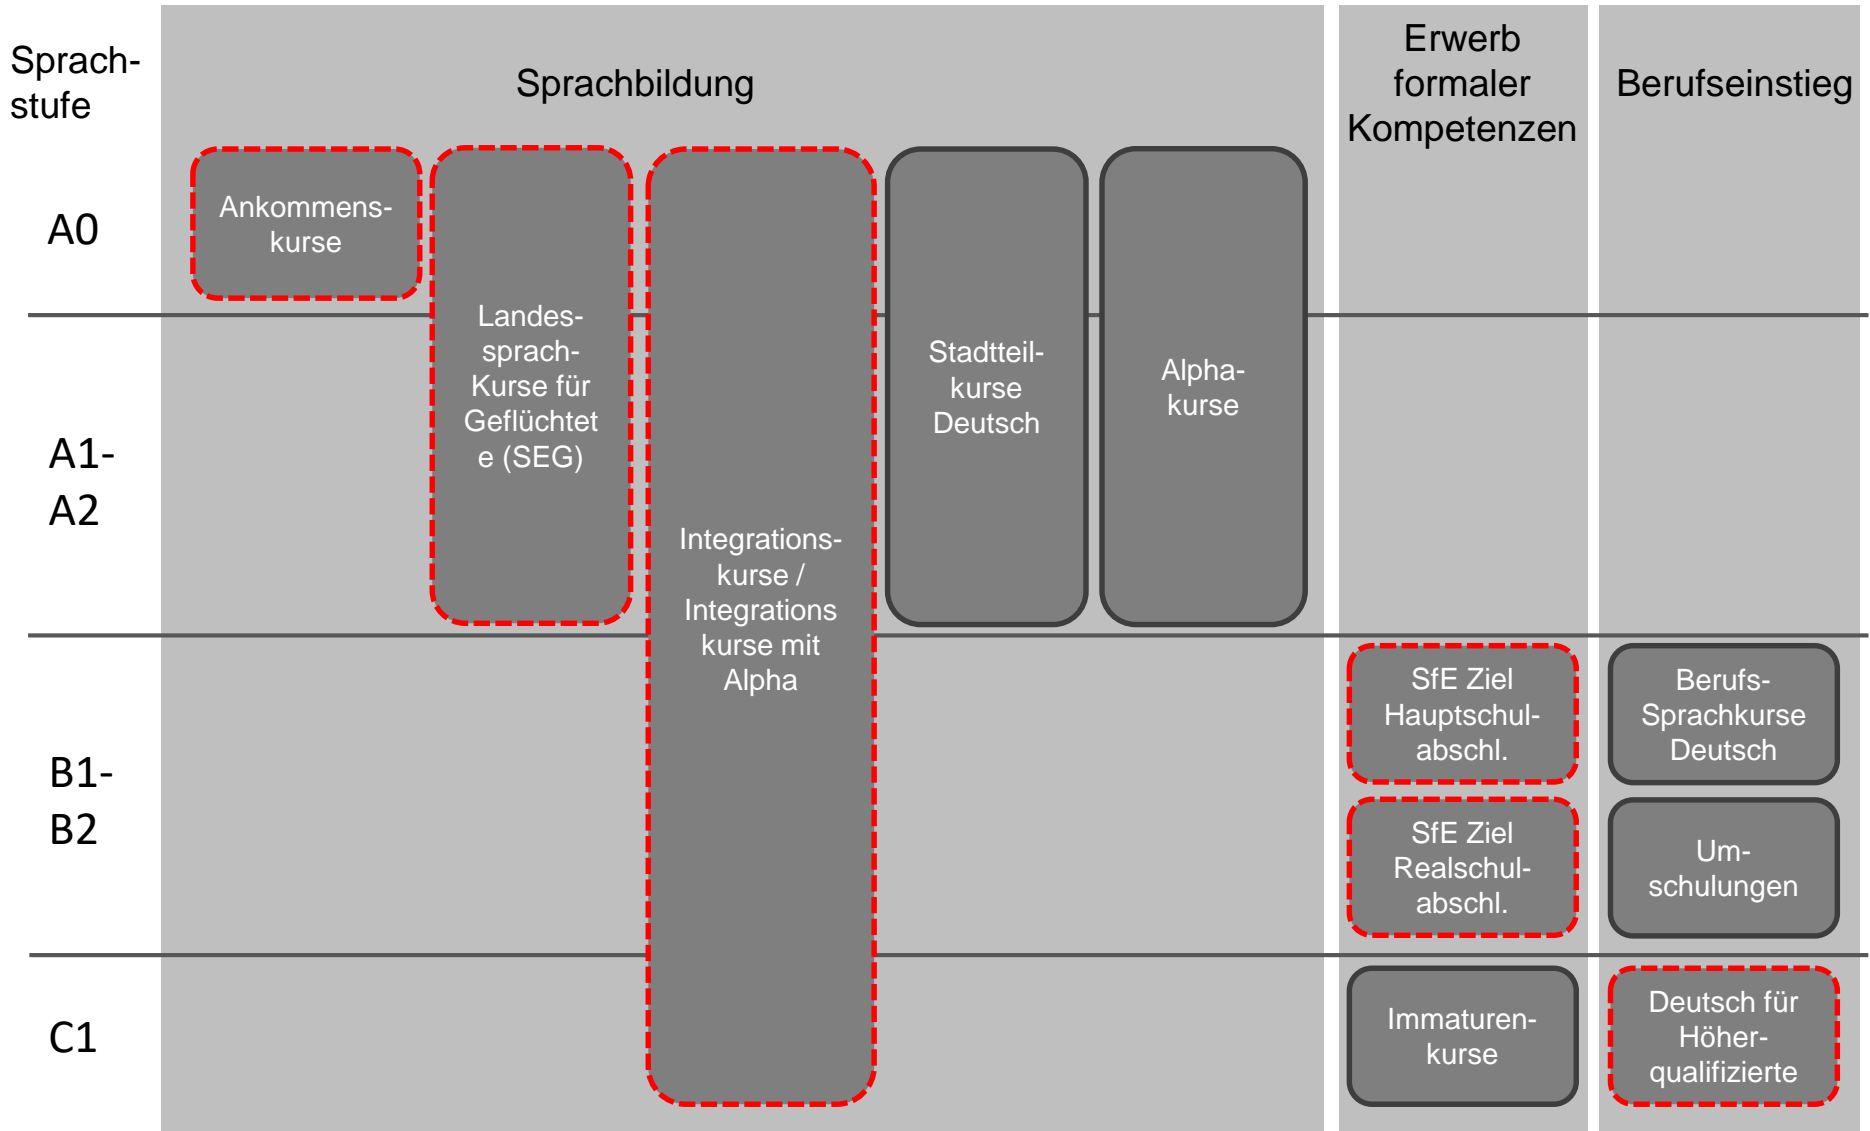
Sprachstufe

Sprachbildung

Erwerb formaler Kompetenzen

Berufseinstieg

A0

Ankommenskurse

Landessprach-Kurse für Geflüchtete (SEG)

Integrationskurse / Integrationskurse mit Alpha

Stadtteilkurse Deutsch

Alphakurse

A1-A2

B1-B2

SfE Ziel Hauptschulabschl.

Berufs-Sprachkurse Deutsch

SfE Ziel Realschulabschl.

Umschulungen

C1

Immaturenkurse

Deutsch für Höherqualifizierte